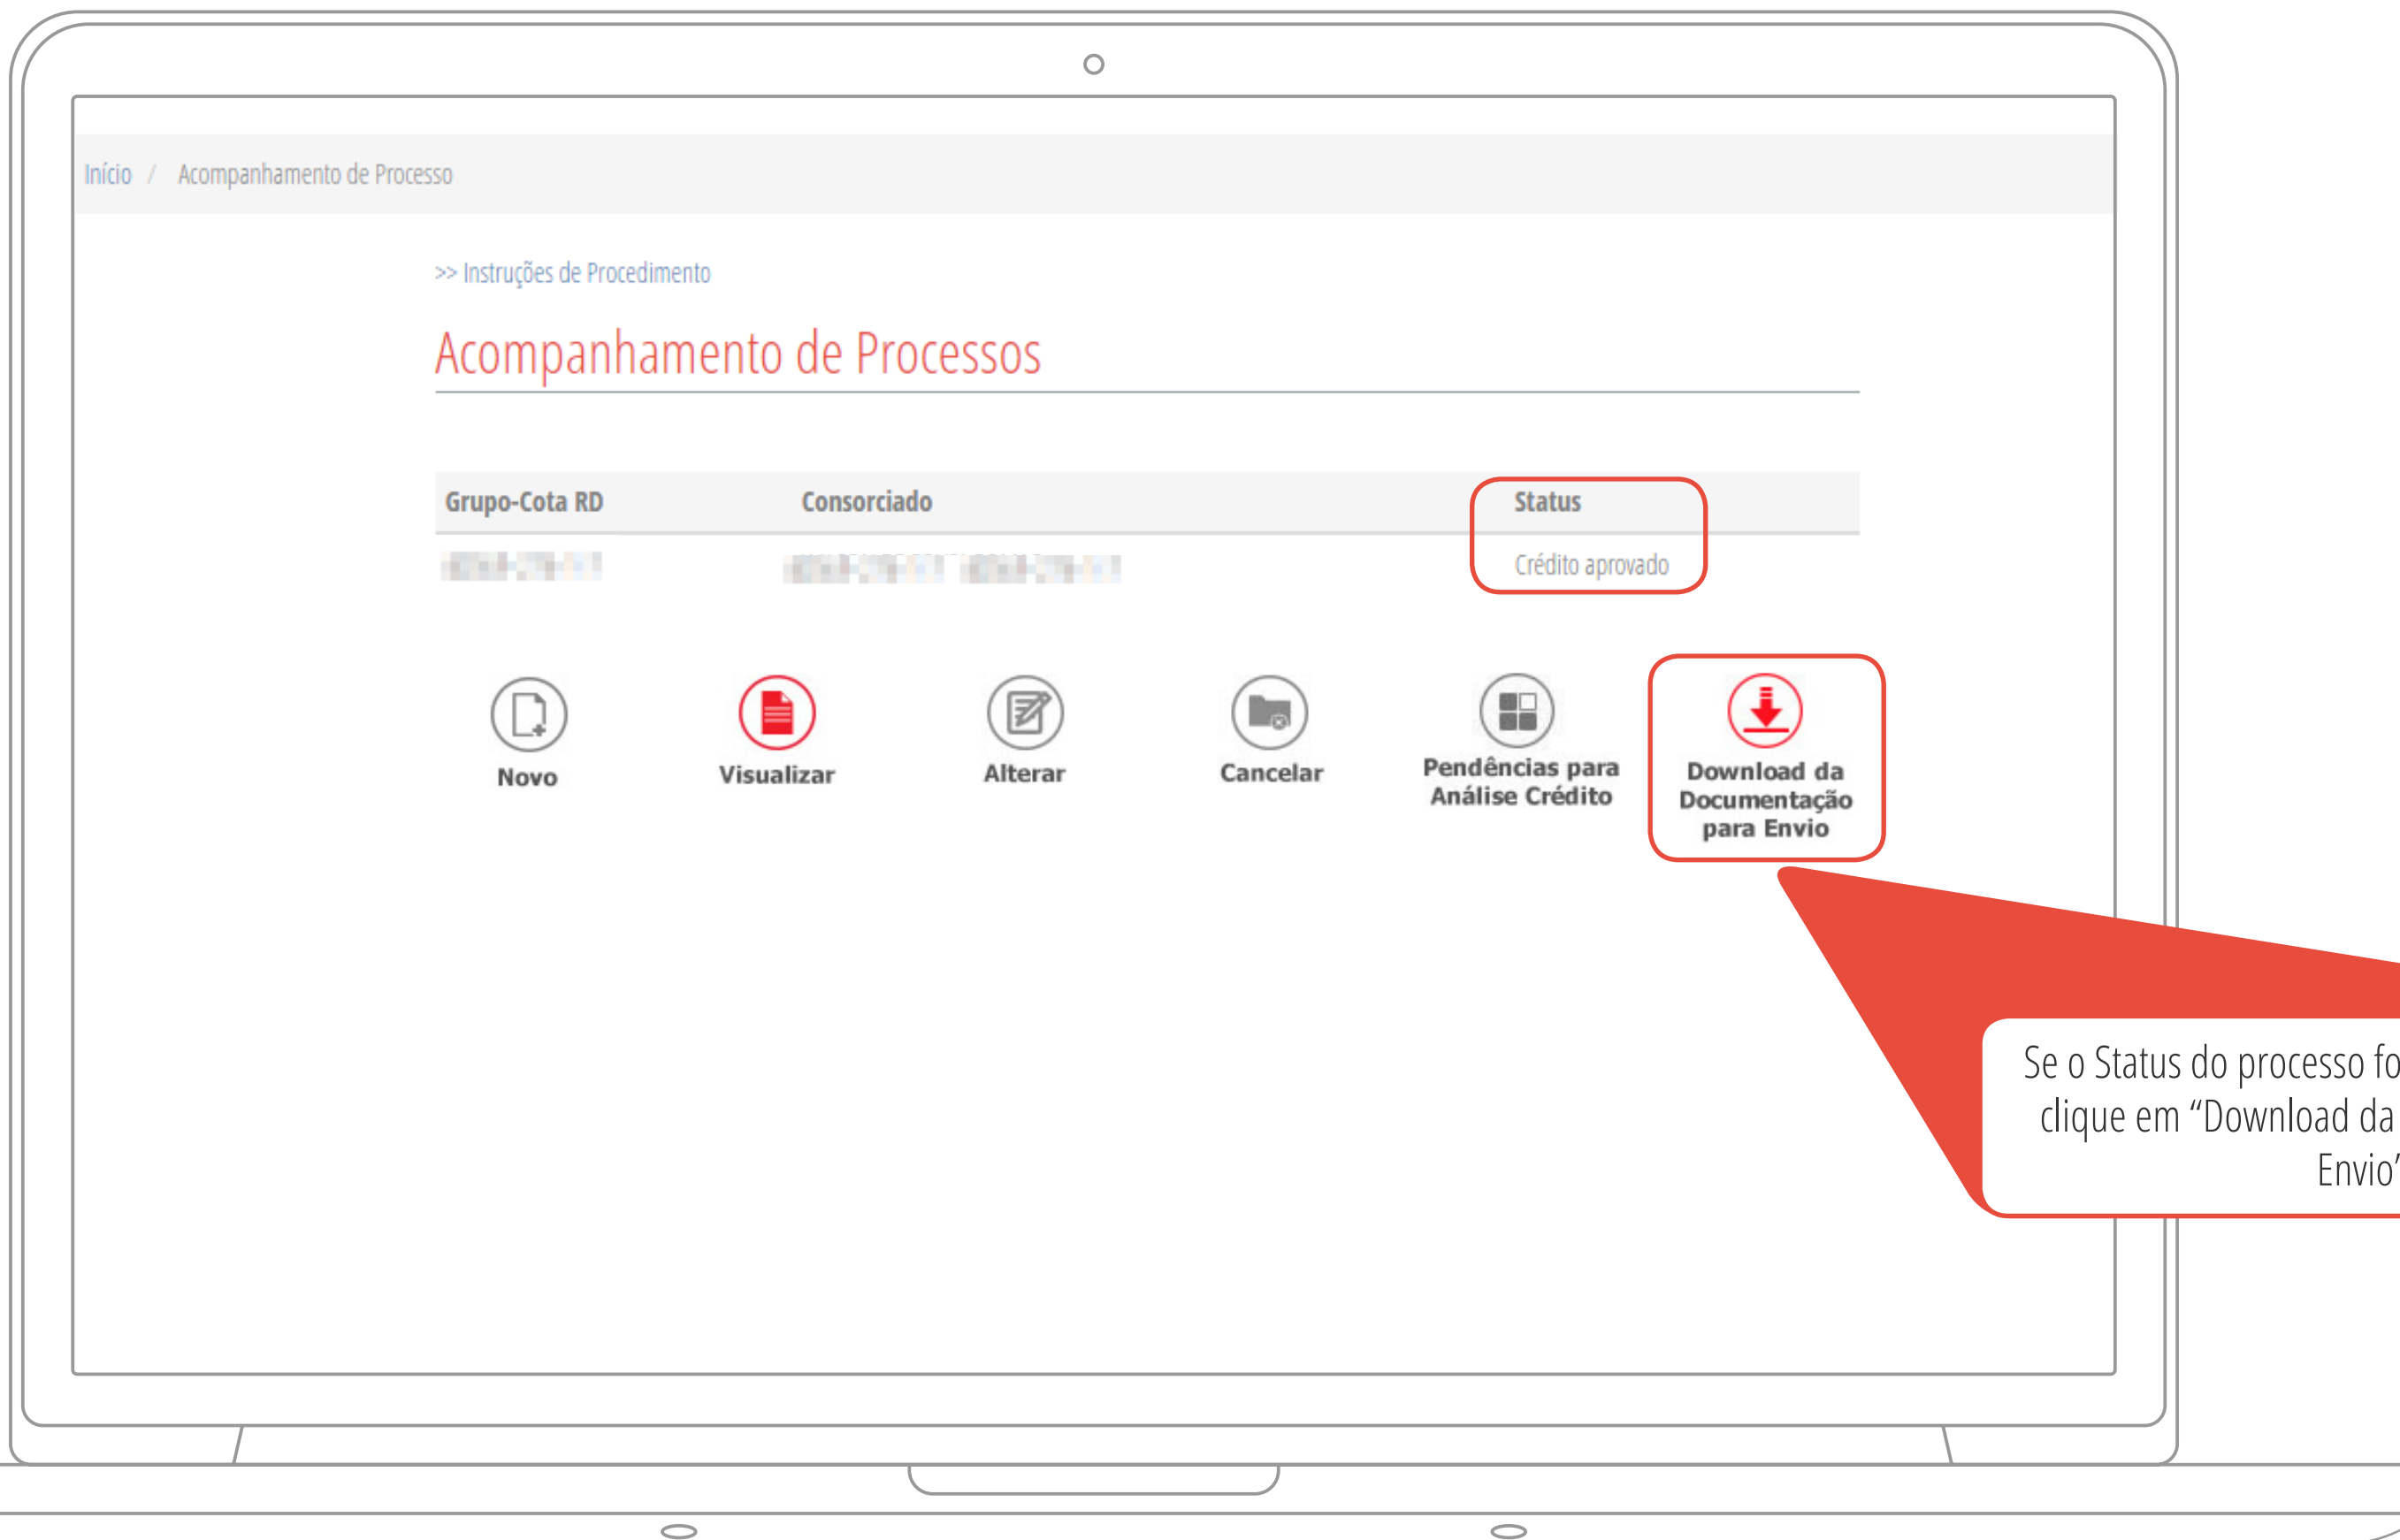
Início / Acompanhamento de Processo

>> Instruções de Procedimento

Acompanhamento de Processos

| Grupo-Cota RD | Consorciado | Status |
|---|---|---|
| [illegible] | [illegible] | Crédito aprovado |

Novo

Visualizar

Alterar

Cancelar

Pendências para Análise Crédito

Download da Documentação para Envio

Se o Status do processo fo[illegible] clique em "Download da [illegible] Envio"